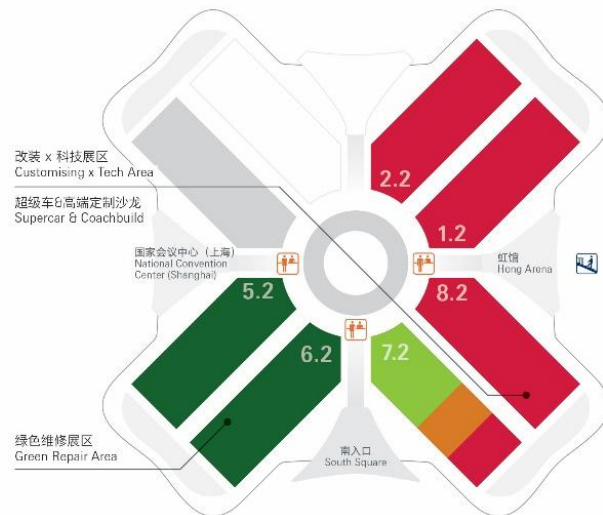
改装 x 科技展区
Customising x Tech Area

超级车&高端定制沙龙
Supercar & Coachbuild

国家会议中心（上海）
National Convention Center (Shanghai)

2.2

1.2

虹馆
Hong Arena

8.2

5.2

6.2

7.2

绿色维修展区
Green Repair Area

南入口
South Square